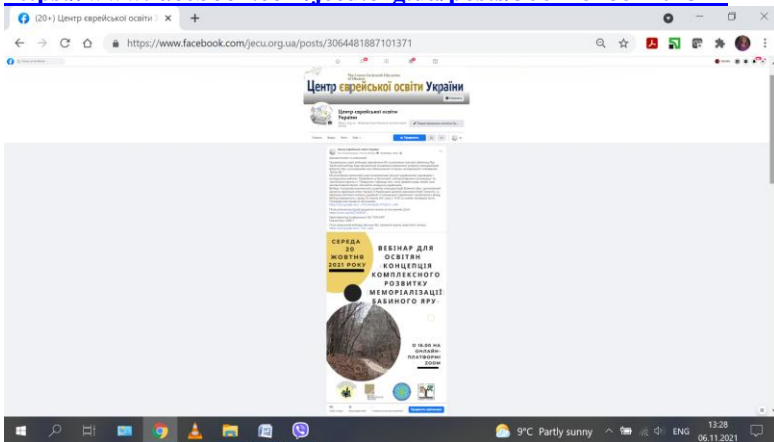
(20+) Центр єврейської освіти

https://www.facebook.com/jecu.org.ua/posts/3064481887101371

The Center for Jewish Education of Ukraine

Центр єврейської освіти України

Центр єврейської освіти України

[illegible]

СЕРЕДА 20 ЖОВТНЯ 2021 РОКУ

ВЕБІНАР ДЛЯ ОСВІТЯН КОНЦЕПЦІЯ КОМПЛЕКСНОГО РОЗВИТКУ МЕМОРІАЛІЗАЦІЇ БАБИНОГО ЯРУ

О 16.00 НА ОНЛАЙН-ПЛАТФОРМІ ZOOM

9°C Partly sunny

ENG

13:28
06.11.2021